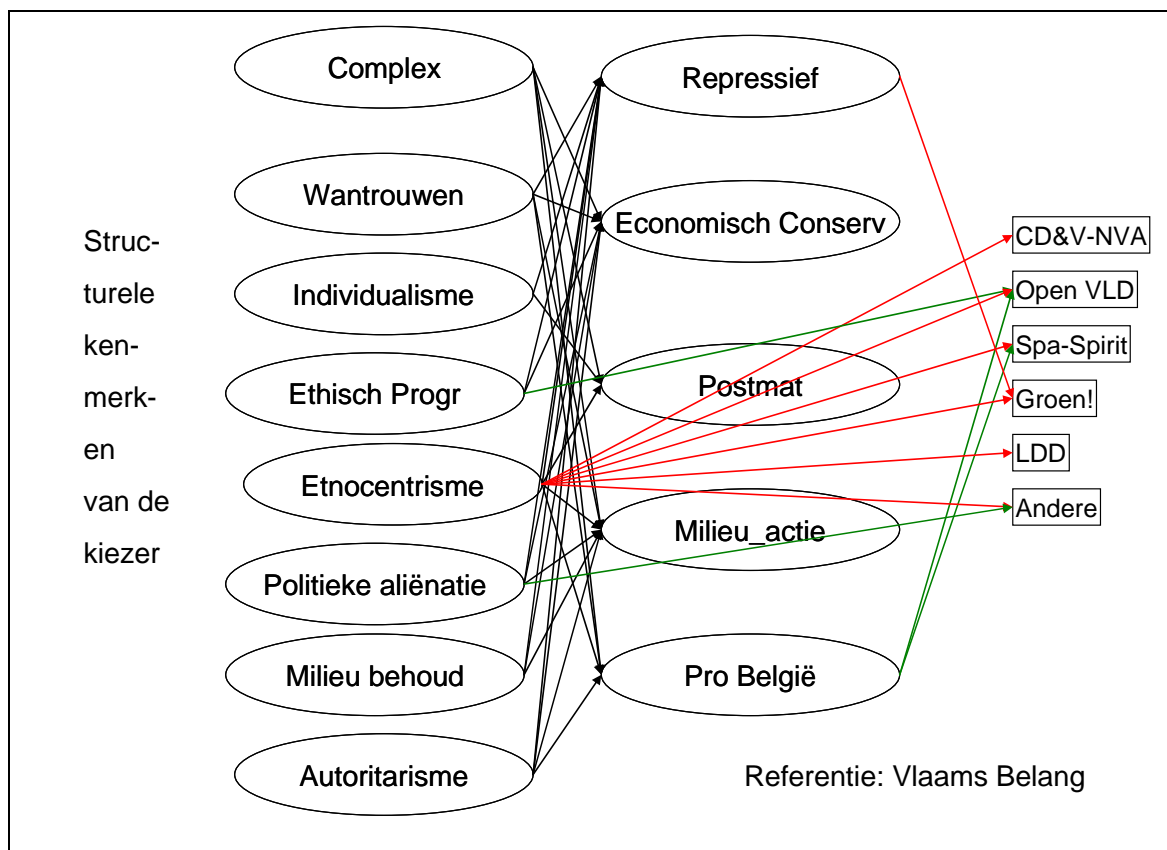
Structurele kenmerken van de kiezer

Complex

Wantrouwen

Individualisme

Ethisch Progr

Etnocentrisme

Politieke aliënatie

Milieu behoud

Autoritarisme

Repressief

Economisch Conserv

Postmat

Milieu_actie

Pro België

CD&V-NVA

Open VLD

Spa-Spirit

Groen!

LDD

Andere

Referentie: Vlaams Belang